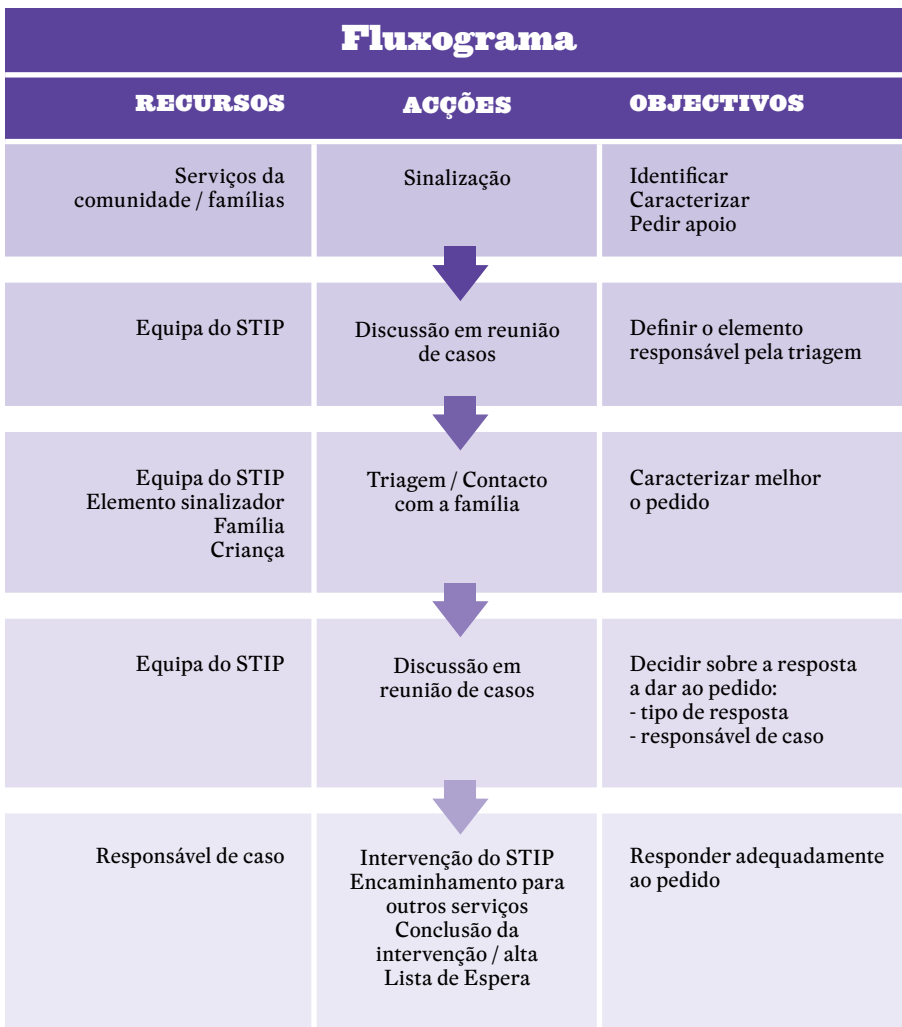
Fluxograma

| RECURSOS | ACÇÕES | OBJECTIVOS |
|---|---|---|
| Serviços da comunidade / famílias | Sinalização | Identificar<br>Caracterizar<br>Pedir apoio |
| Equipa do STIP | Discussão em reunião de casos | Definir o elemento responsável pela triagem |
| Equipa do STIP<br>Elemento sinalizador<br>Família<br>Criança | Triagem / Contacto com a família | Caracterizar melhor o pedido |
| Equipa do STIP | Discussão em reunião de casos | Decidir sobre a resposta a dar ao pedido:<br>- tipo de resposta<br>- responsável de caso |
| Responsável de caso | Intervenção do STIP<br>Encaminhamento para outros serviços<br>Conclusão da intervenção / alta<br>Lista de Espera | Responder adequadamente ao pedido |